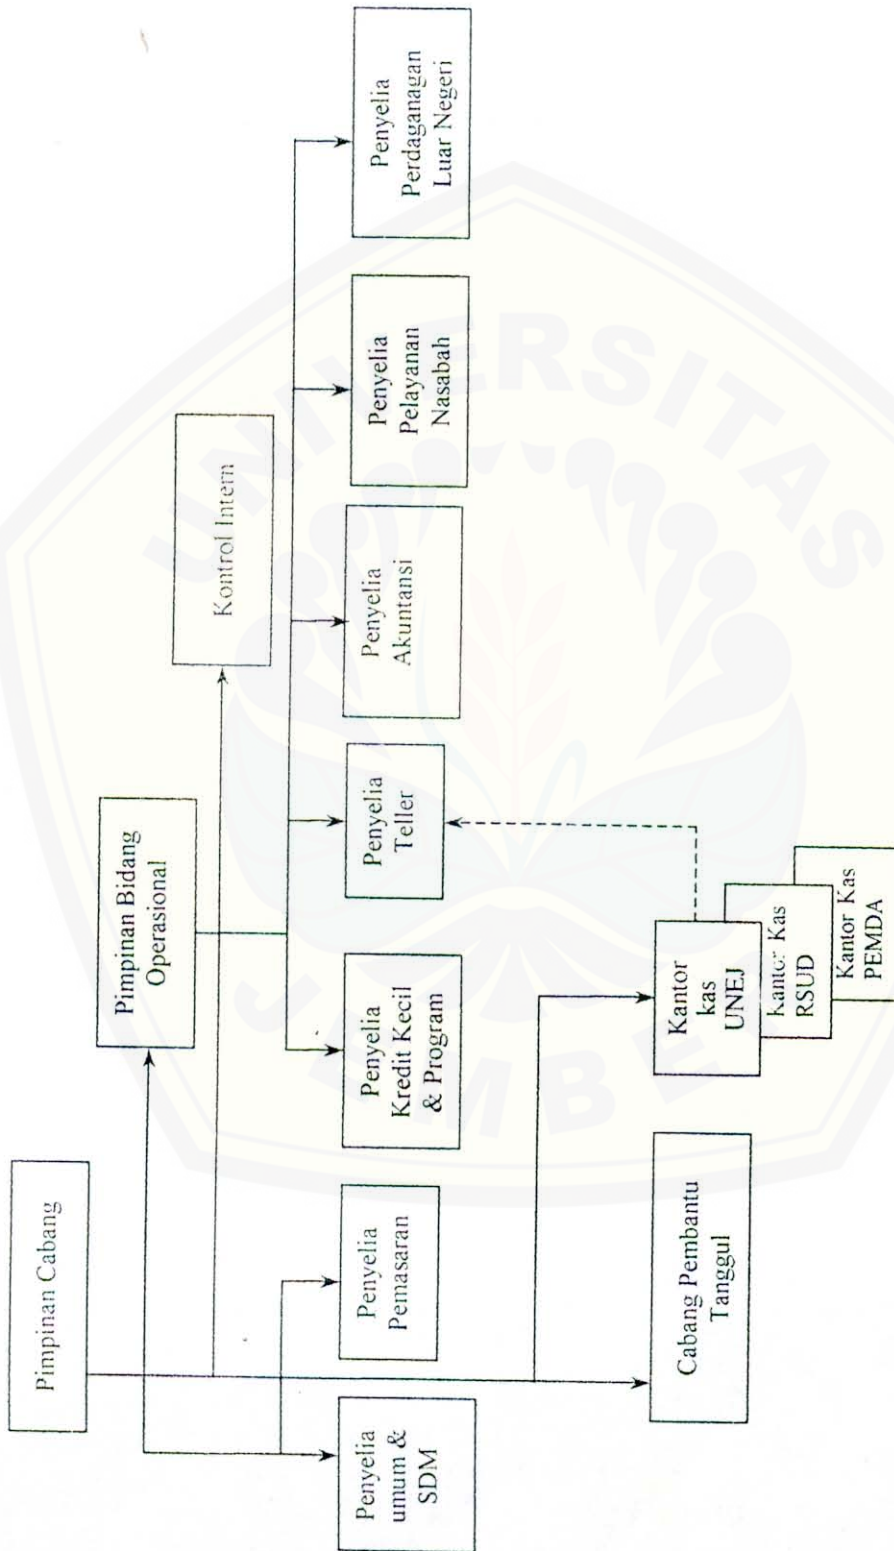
Pimpinan Cabang

Pimpinan Bidang Operasional

Kontrol Intern

Penyelia unum & SDM

Penyelia Pemasaran

Penyelia Kredit Kecil & Program

Penyelia Teller

Penyelia Akuntansi

Penyelia Pelayanan Nasabah

Penyelia Perdaganagan Luar Negeri

Cabang Pembantu Tanggul

Kantor kas UNEJ

Kantor Kas RSUD

Kantor Kas PEMDA